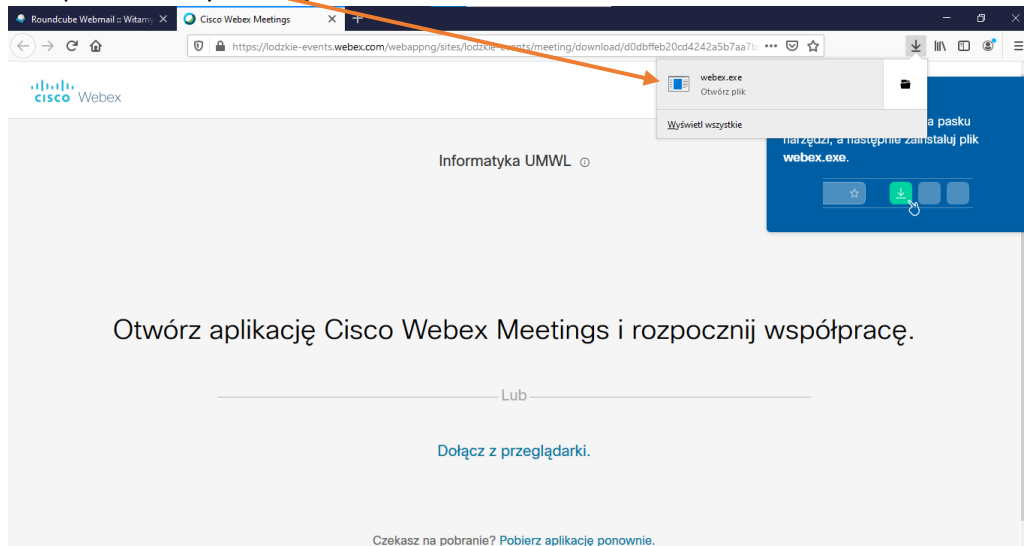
Roundcube Webmail :: Witamy

Cisco Webex Meetings

https://lodzkie-events.webex.com/webappng/sites/lodzkie-events/meeting/download/d0dbffeb20cd4242a5b7aa7

cisco Webex

webex.exe
Otwórz plik

Wyświetl wszystkie

a pasku narzędzi, a następnie zainstaluj plik webex.exe.

Informatyka UMWL

Otwórz aplikację Cisco Webex Meetings i rozpocznij współpracę.

Lub

Dołącz z przeglądarki.

Czekasz na pobranie? Pobierz aplikację ponownie.